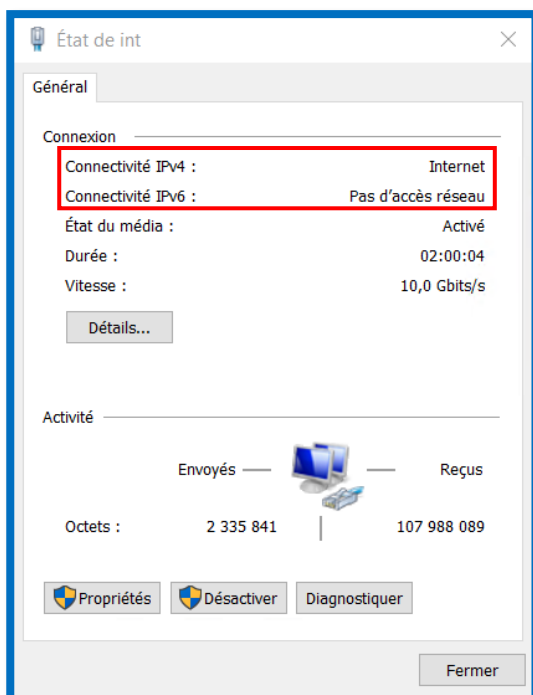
État de int

Général

Connexion

Connectivité IPv4 : Internet

Connectivité IPv6 : Pas d’accès réseau

État du média : Activé

Durée : 02:00:04

Vitesse : 10,0 Gbits/s

Détails...

Activité

Envoyés — — Reçus

Octets : 2 335 841 | 107 988 089

Propriétés

Désactiver

Diagnostiquer

Fermer